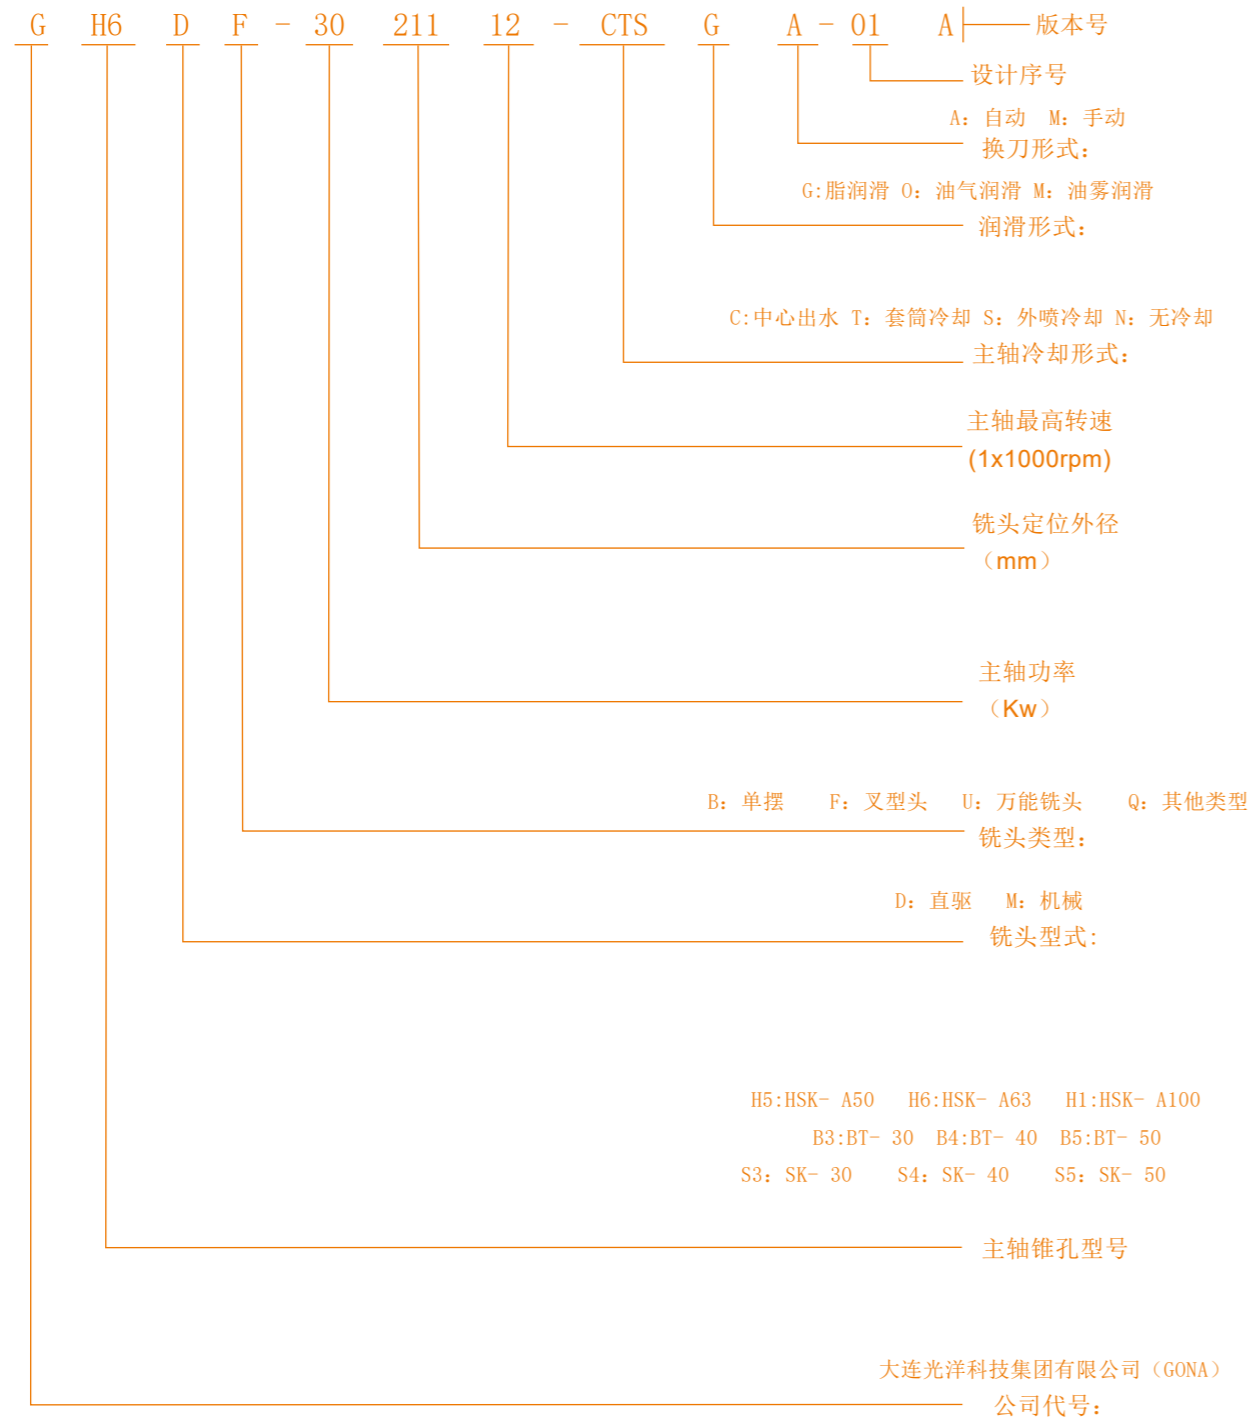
G H6 D F - 30 211 12 - CTS G A - 01 A 版本号

设计序号

A：自动 M：手动
换刀形式：

G:脂润滑 O：油气润滑 M：油雾润滑
润滑形式：

C:中心出水 T：套筒冷却 S：外喷冷却 N：无冷却
主轴冷却形式：

主轴最高转速
(1x1000rpm)

铣头定位外径
（mm）

主轴功率
（Kw）

B：单摆 F：叉型头 U：万能铣头 Q：其他类型
铣头类型：

D：直驱 M：机械
铣头型式：

H5:HSK- A50 H6:HSK- A63 H1:HSK- A100
B3:BT- 30 B4:BT- 40 B5:BT- 50
S3：SK- 30 S4：SK- 40 S5：SK- 50

主轴锥孔型号

大连光洋科技集团有限公司（GONA）
公司代号：